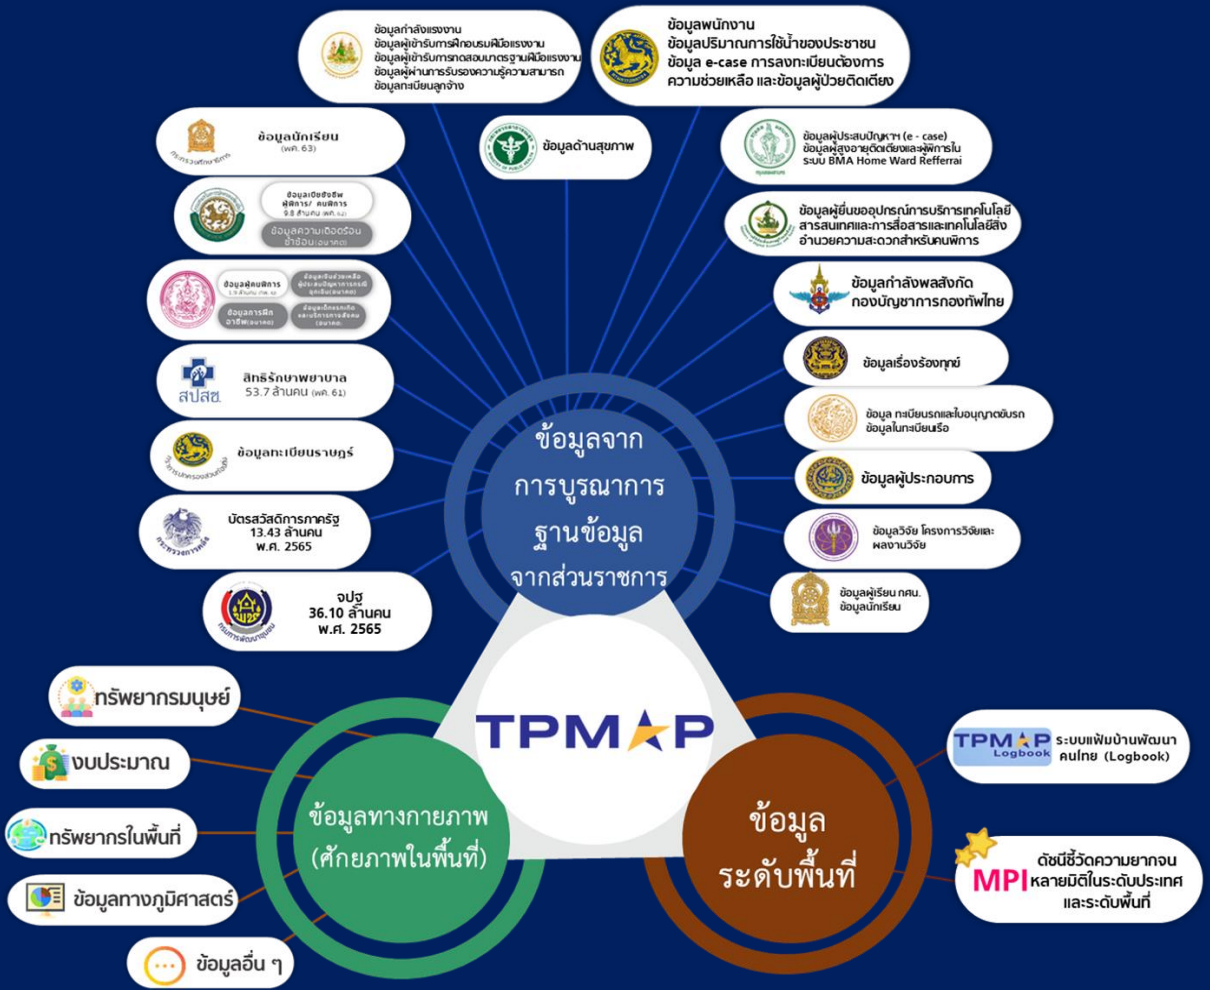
ข้อมูลกำลังแรงงาน
ข้อมูลผู้เข้ารับการฝึกอบรมฝีมือแรงงาน
ข้อมูลผู้เข้ารับการทดสอบมาตรฐานฝีมือแรงงาน
ข้อมูลผู้ผ่านการรับรองความรู้ความสามารถ
ข้อมูลทะเบียนลูกจ้าง

ข้อมูลพนักงาน
ข้อมูลปริมาณการใช้น้ำของประชาชน
ข้อมูล e-case การลงทะเบียนต้องการความช่วยเหลือ และข้อมูลผู้ป่วยติดเตียง

ข้อมูลนักเรียน (พ.ศ. 63)
กระทรวงศึกษาธิการ

ข้อมูลด้านสุขภาพ

ข้อมูลผู้ประสบปัญหาฯ (e - case)
ข้อมูลผู้สูงอายุติดเตียงและผู้พิการในระบบ BMA Home Ward Refferral

ข้อมูลเบี้ยยังชีพ ผู้พิการ/ คนพิการ 9.8 ล้านคน (พ.ศ. 62)
ข้อมูลความเดือดร้อนซ้ำซ้อน (อนาคต)

ข้อมูลผู้ยื่นขออุปกรณ์การบริการเทคโนโลยีสารสนเทศและการสื่อสารและเทคโนโลยีสิ่งอำนวยความสะดวกสำหรับคนพิการ

ข้อมูลกำลังพลสังกัดกองบัญชาการกองทัพไทย

ข้อมูลผู้คนพิการ 1.9 ล้านคน (พ.ศ. 62)
ข้อมูลเงินช่วยเหลือผู้ประสบปัญหาทางสังคม (อนาคต)
ข้อมูลการฝึกอาชีพ (อนาคต)
ข้อมูลเด็กออกเด็กและบริการทางสังคม (อนาคต)

ข้อมูลเรื่องร้องทุกข์

สิทธิรักษาพยาบาล 53.7 ล้านคน (พ.ศ. 61)
สปสช.

ข้อมูล ทะเบียนรถและใบอนุญาตขับรถ ข้อมูลในทะเบียนเรือ

ข้อมูลทะเบียนราษฎร์

ข้อมูลผู้ประกอบการ

บัตรสวัสดิการภาครัฐ 13.43 ล้านคน พ.ศ. 2565
กระทรวงการคลัง

ข้อมูลวิจัย โครงการวิจัยและผลงานวิจัย

ข้อมูลจากการบูรณาการฐานข้อมูลจากส่วนราชการ

ข้อมูลผู้เรียน กศน. ข้อมูลนักเรียน

จปฐ 36.10 ล้านคน พ.ศ. 2565
กรมการพัฒนาชุมชน

TPMAP

ทรัพยากรมนุษย์
งบประมาณ
ทรัพยากรในพื้นที่
ข้อมูลทางภูมิศาสตร์
ข้อมูลอื่น ๆ

ข้อมูลทางกายภาพ (ศักยภาพในพื้นที่)

TPMAP Logbook
ระบบแฟ้มบ้านพัฒนาคนไทย (Logbook)

ข้อมูลระดับพื้นที่

MPI ดัชนีชี้วัดความยากจนหลายมิติในระดับประเทศและระดับพื้นที่